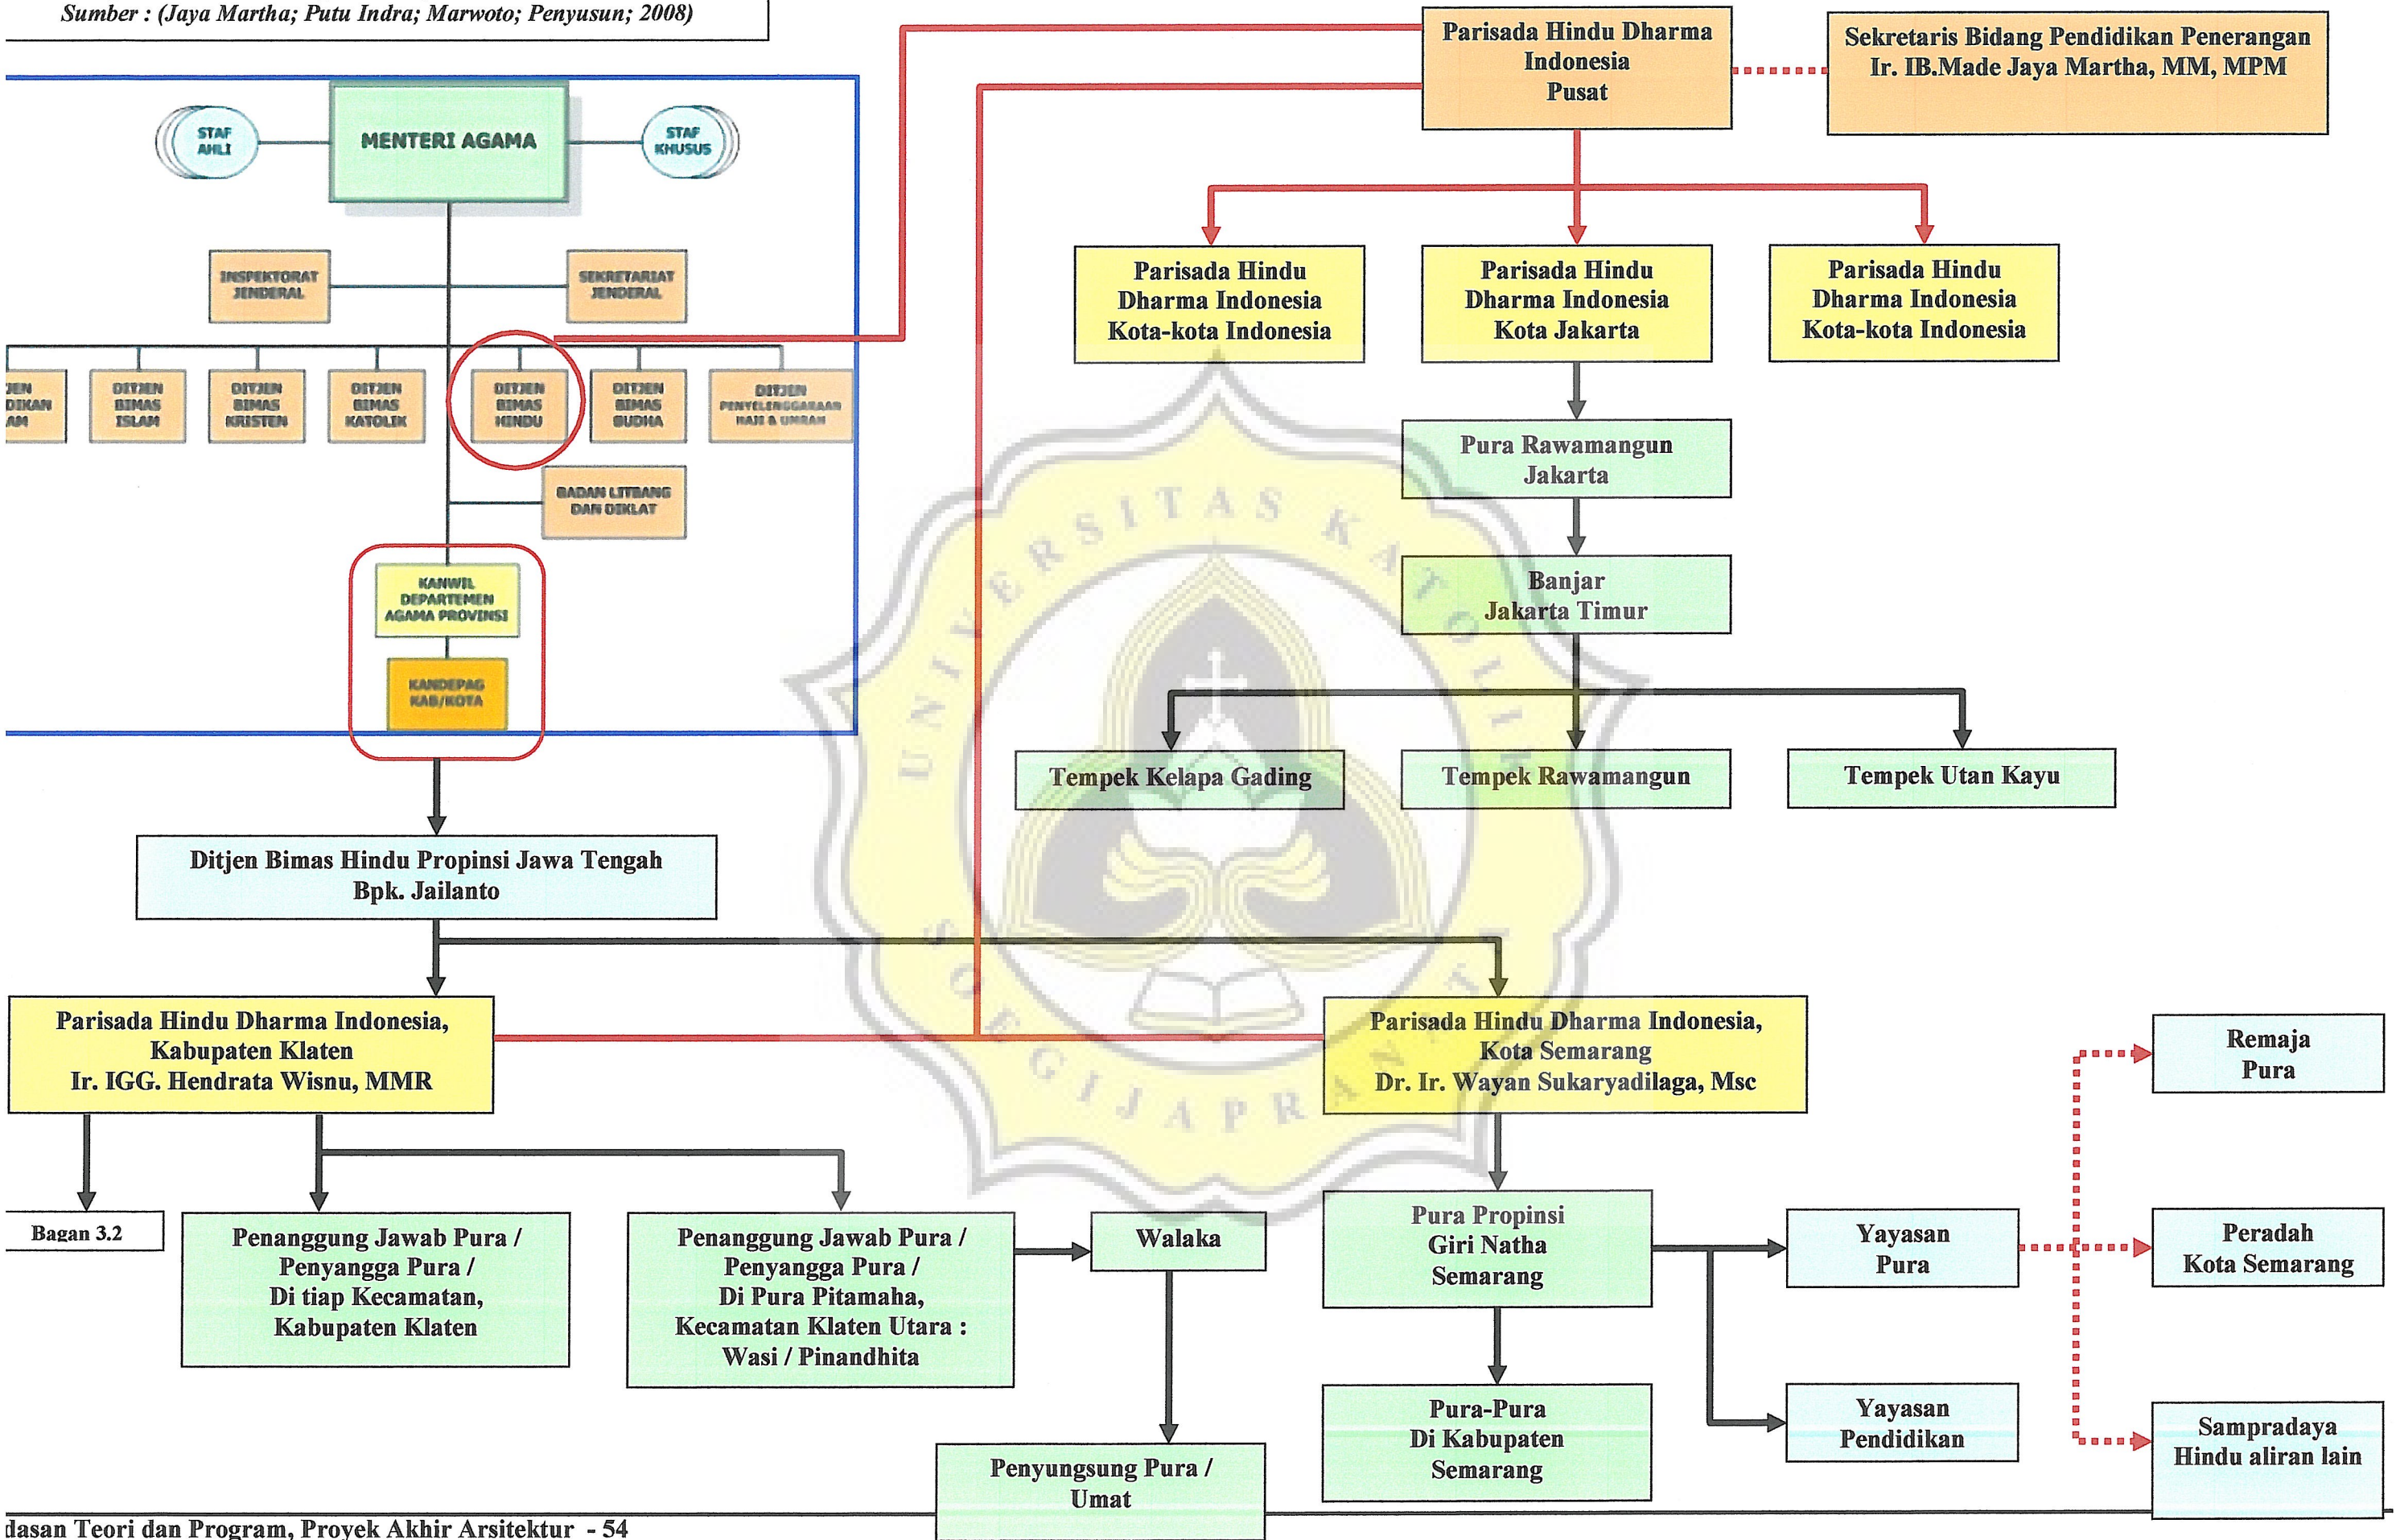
Sumber : (Jaya Martha; Putu Indra; Marwoto; Penyusun; 2008)

STAF AHLI

MENTERI AGAMA

STAF KHUSUS

INSPEKTORAT JENDERAL

SEKRETARIAT JENDERAL

JEN DIKAN AM

DITJEN BIMAS ISLAM

DITJEN BIMAS KRISTEN

DITJEN BIMAS KATOLIK

DITJEN BIMAS HINDU

DITJEN BIMAS BUDHA

DITJEN PENYELENGGARAAN HAJI & UMRAH

BADAN LITBANG DAN DIKLAT

KANWIL DEPARTEMEN AGAMA PROVINSI

KANDEPAG KAB/KOTA

Parisada Hindu Dharma Indonesia Pusat

Sekretaris Bidang Pendidikan Penerangan Ir. IB.Made Jaya Martha, MM, MPM

Parisada Hindu Dharma Indonesia Kota-kota Indonesia

Parisada Hindu Dharma Indonesia Kota Jakarta

Parisada Hindu Dharma Indonesia Kota-kota Indonesia

Pura Rawamangun Jakarta

Banjar Jakarta Timur

Tempek Kelapa Gading

Tempek Rawamangun

Tempek Utan Kayu

Ditjen Bimas Hindu Propinsi Jawa Tengah Bpk. Jailanto

Parisada Hindu Dharma Indonesia, Kabupaten Klaten Ir. IGG. Hendrata Wisnu, MMR

Parisada Hindu Dharma Indonesia, Kota Semarang Dr. Ir. Wayan Sukaryadilaga, Msc

Remaja Pura

Bagan 3.2

Penanggung Jawab Pura / Penyangga Pura / Di tiap Kecamatan, Kabupaten Klaten

Penanggung Jawab Pura / Penyangga Pura / Di Pura Pitamaha, Kecamatan Klaten Utara : Wasi / Pinandhita

Walaka

Pura Propinsi Giri Natha Semarang

Yayasan Pura

Peradah Kota Semarang

Pura-Pura Di Kabupaten Semarang

Yayasan Pendidikan

Sampradaya Hindu aliran lain

Penyungsung Pura / Umat

dasan Teori dan Program, Proyek Akhir Arsitektur - 54